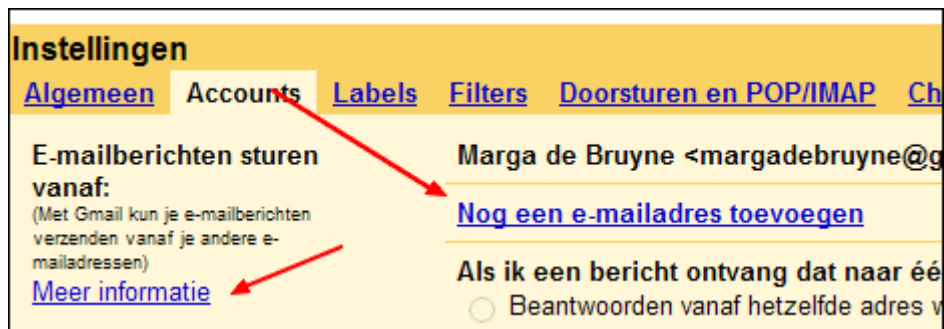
Instellingen

Algemeen Accounts Labels Filters Doorsturen en POP/IMAP Ch

E-mailberichten sturen vanaf:
(Met Gmail kun je e-mailberichten verzenden vanaf je andere e-mailadressen)
Meer informatie

Marga de Bruyne <margadebruyne@g

Nog een e-mailadres toevoegen

Als ik een bericht ontvang dat naar éé

Beantwoorden vanaf hetzelfde adres w